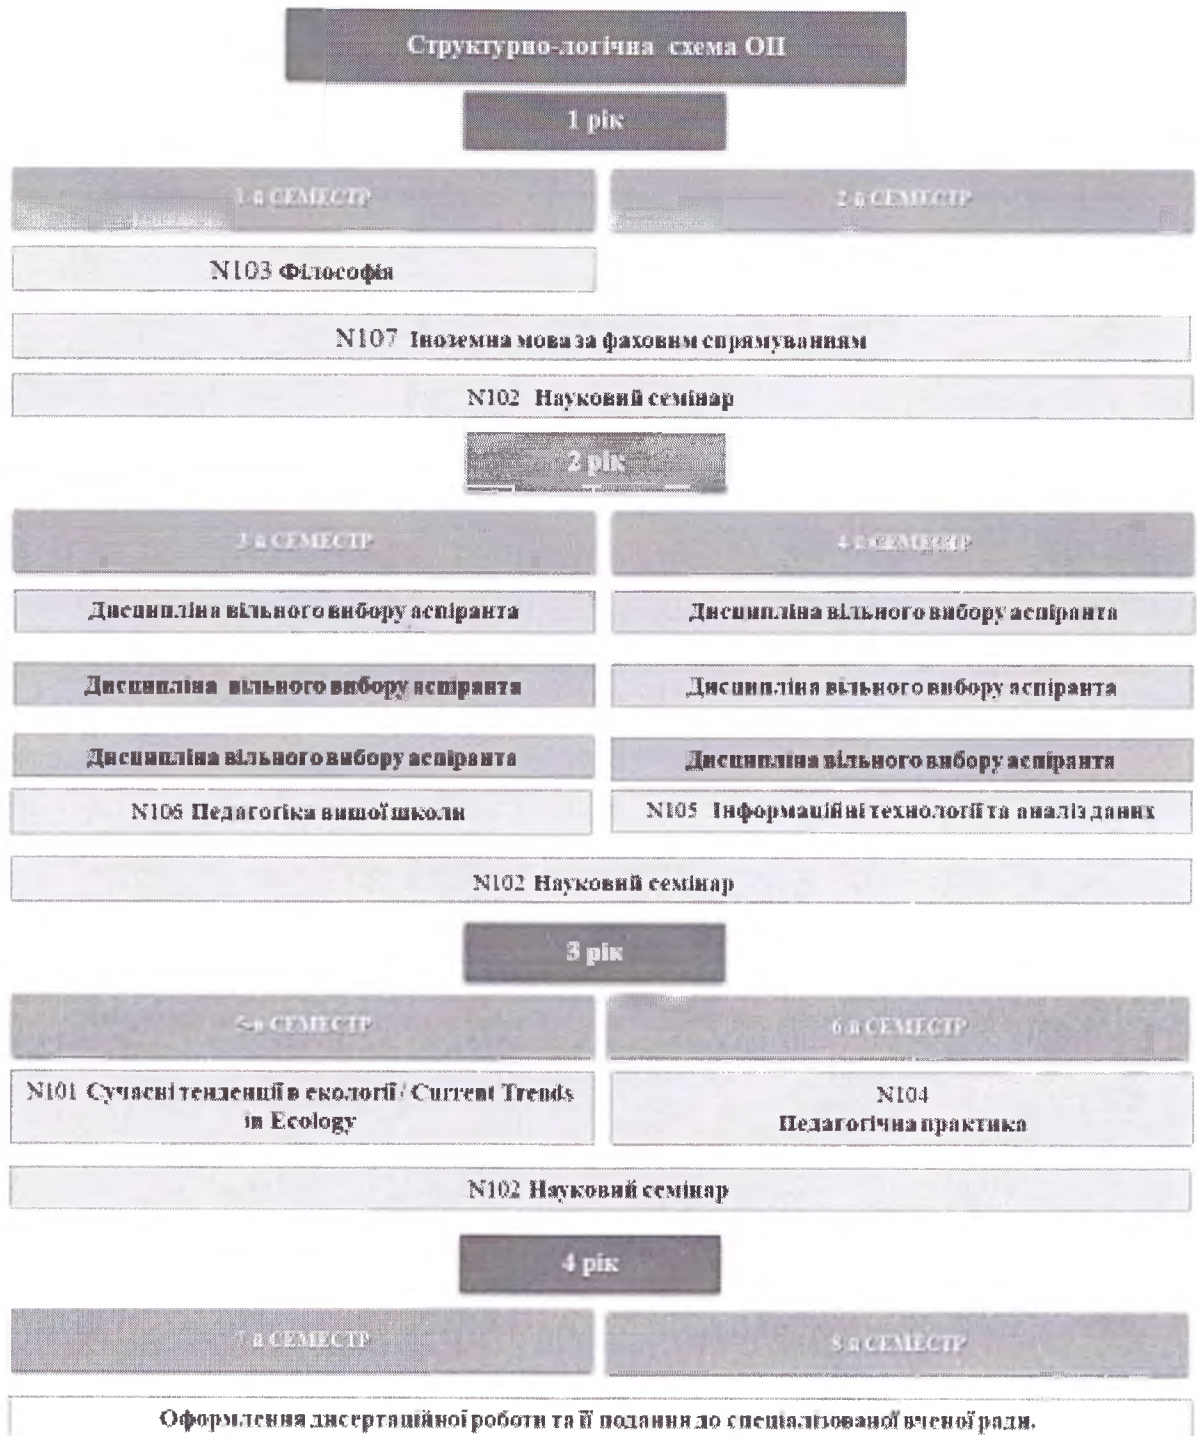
Структурно-логічна схема ОП

1 рік

1-й СЕМЕСТР

2-й СЕМЕСТР

N103 Філософія

N107 Іноземна мова за фаховим спрямуванням

N102 Науковий семінар

2 рік

3-й СЕМЕСТР

4-й СЕМЕСТР

Дисципліна вільного вибору аспіранта

Дисципліна вільного вибору аспіранта

Дисципліна вільного вибору аспіранта

Дисципліна вільного вибору аспіранта

Дисципліна вільного вибору аспіранта

Дисципліна вільного вибору аспіранта

N106 Педагогіка вищої школи

N105 Інформаційні технології та аналіз даних

N102 Науковий семінар

3 рік

5-й СЕМЕСТР

6-й СЕМЕСТР

N101 Сучасні тенденції в екології / Current Trends in Ecology

N104 Педагогічна практика

N102 Науковий семінар

4 рік

7-й СЕМЕСТР

8-й СЕМЕСТР

Оформлення дисертаційної роботи та її подання до спеціалізованої вченої ради.